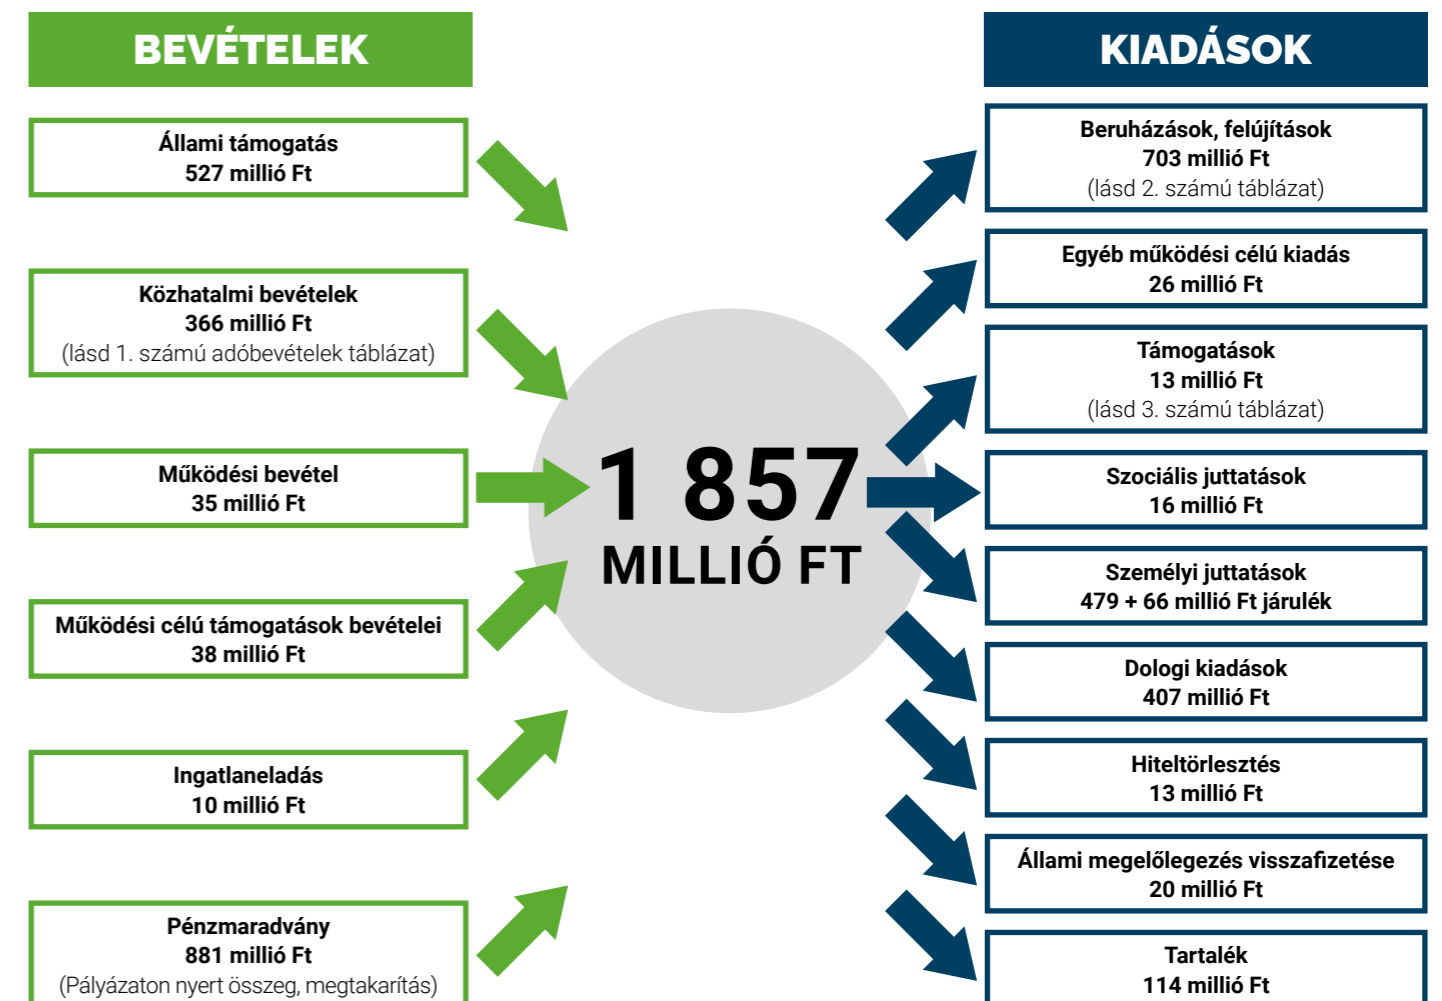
BEVÉTELEK

Állami támogatás
527 millió Ft

Közhatalmi bevételek
366 millió Ft
(lásd 1. számú adóbevételek táblázat)

Működési bevétel
35 millió Ft

Működési célú támogatások bevételei
38 millió Ft

Ingatlaneladás
10 millió Ft

Pénzmaradvány
881 millió Ft
(Pályázaton nyert összeg, megtakarítás)

1 857
MILLIÓ FT

KIADÁSOK

Beruházások, felújítások
703 millió Ft
(lásd 2. számú táblázat)

Egyéb működési célú kiadás
26 millió Ft

Támogatások
13 millió Ft
(lásd 3. számú táblázat)

Szociális juttatások
16 millió Ft

Személyi juttatások
479 + 66 millió Ft járulék

Dologi kiadások
407 millió Ft

Hiteltörlesztés
13 millió Ft

Állami megelőlegezés visszafizetése
20 millió Ft

Tartalék
114 millió Ft